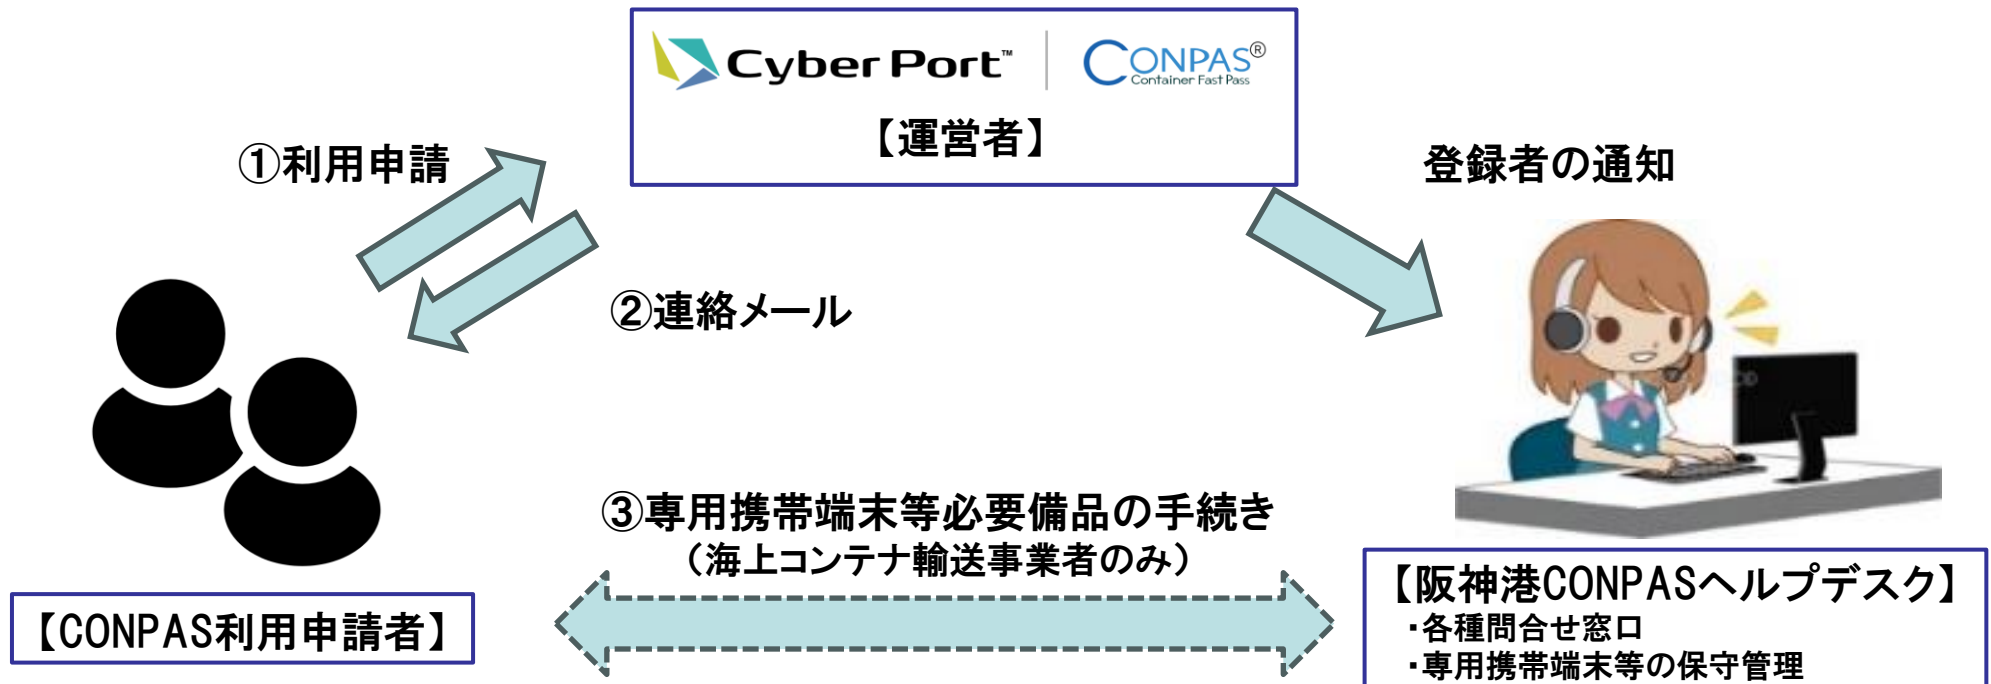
Cyber Port™
CONPAS®
Container Fast Pass
【運営者】

①利用申請

②連絡メール

登録者の通知

③専用携帯端末等必要備品の手続き
（海上コンテナ輸送事業者のみ）

【CONPAS利用申請者】

【阪神港CONPASヘルプデスク】
・各種問合せ窓口
・専用携帯端末等の保守管理